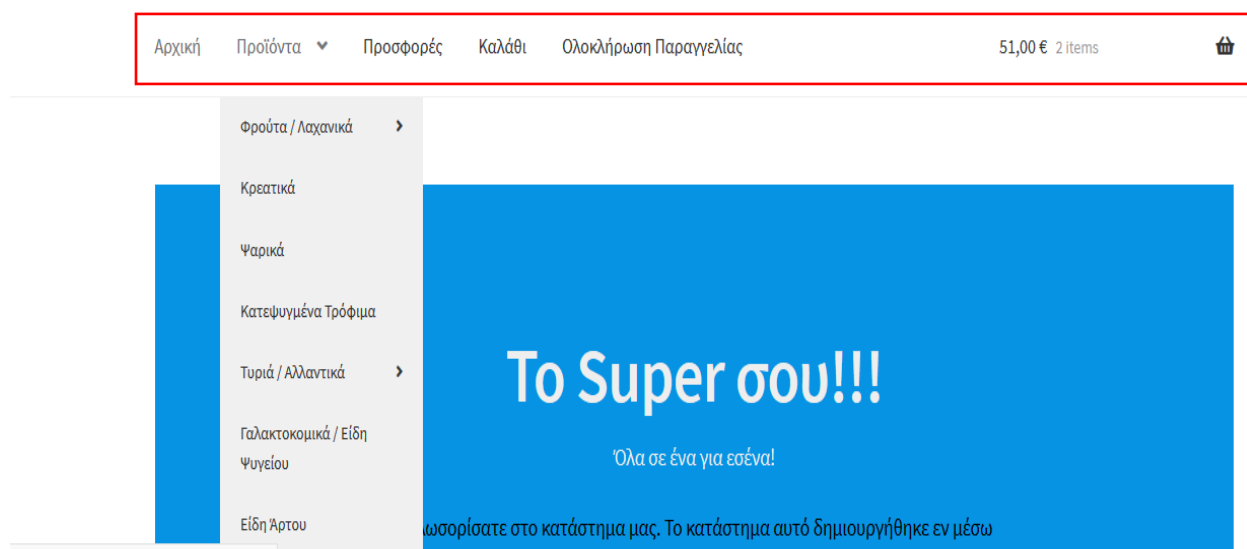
Αρχική Προϊόντα Προσφορές Καλάθι Ολοκλήρωση Παραγγελίας 51,00 € 2 items

Φρούτα / Λαχανικά

Κρεατικά

Ψαρικά

Κατεψυγμένα Τρόφιμα

Τυριά / Αλλαντικά

Γαλακτοκομικά / Είδη Ψυγείου

Είδη Άρτου

Το Super σου!!!

Όλα σε ένα για εσένα!

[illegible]ωσορίσατε στο κατάστημα μας. Το κατάστημα αυτό δημιουργήθηκε εν μέσω